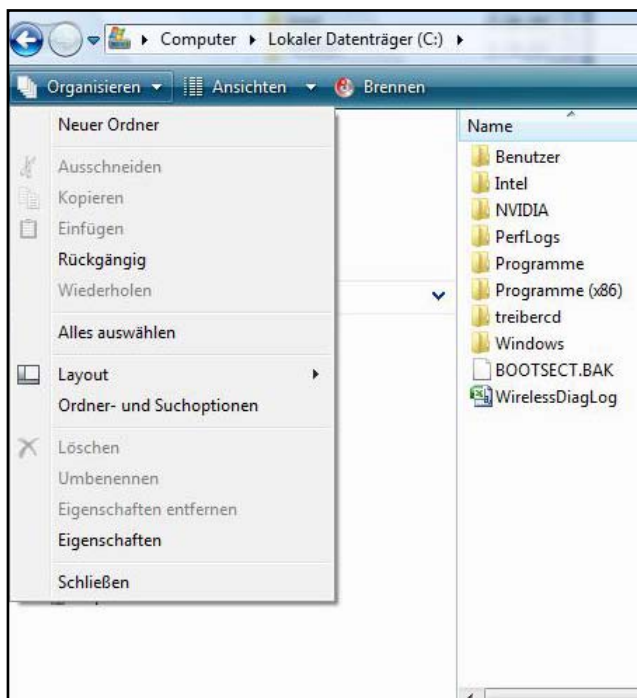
Computer ▸ Lokaler Datenträger (C:) ▸

Organisieren ▾ Ansichten ▾ Brennen

Neuer Ordner
Ausschneiden
Kopieren
Einfügen
Rückgängig
Wiederholen
Alles auswählen
Layout
Ordner- und Suchoptionen
Löschen
Umbenennen
Eigenschaften entfernen
Eigenschaften
Schließen

Name
Benutzer
Intel
NVIDIA
PerfLogs
Programme
Programme (x86)
treibercd
Windows
BOOTSECT.BAK
WirelessDiagLog